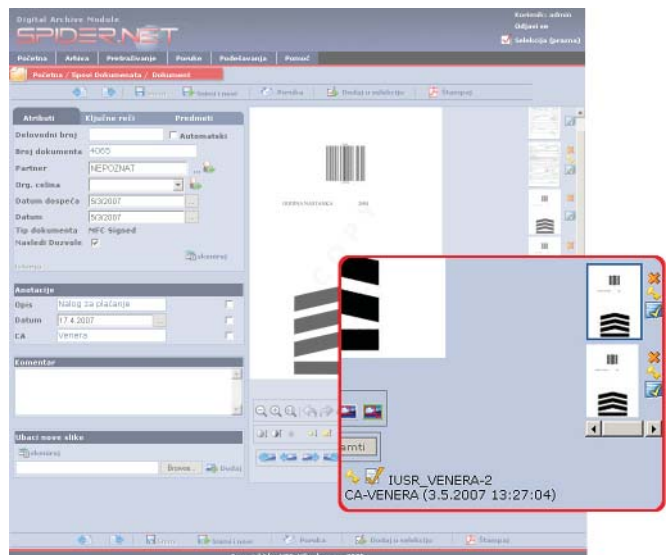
Digital Archive Module
SPIDER.NET
Korisnik: admin
Odjavi se
Selekcija (prazna)

Početna | Arhiva | Pretraživanje | Pondo | Podešavanja | Pomoć

Početna / Spisi Dokumenata / Dokument

Snimi i novi | Pondo | Dodaj u selekciju | Štampaj

Atributi | Ključne reči | Predmeti

Delovodni broj | Automatski
Broj dokumenta 4065
Partner NEPOZNAT
Org. celina
Datum dospeća 5/3/2007
Datum 5/3/2007
Tip dokumenta NFC Signed
Nasledi Dozvole

Anotacije
Opis Nalog za plaćanje
Datum 17.4.2007
CA Venera

Komentar

Ubaci nove slike
Browse... | Dodaj

amti

IUSR_VENERA-2
CA-VENERA (3.5.2007 13:27:04)

Snimi i novi | Pondo | Dodaj u selekciju | Štampaj